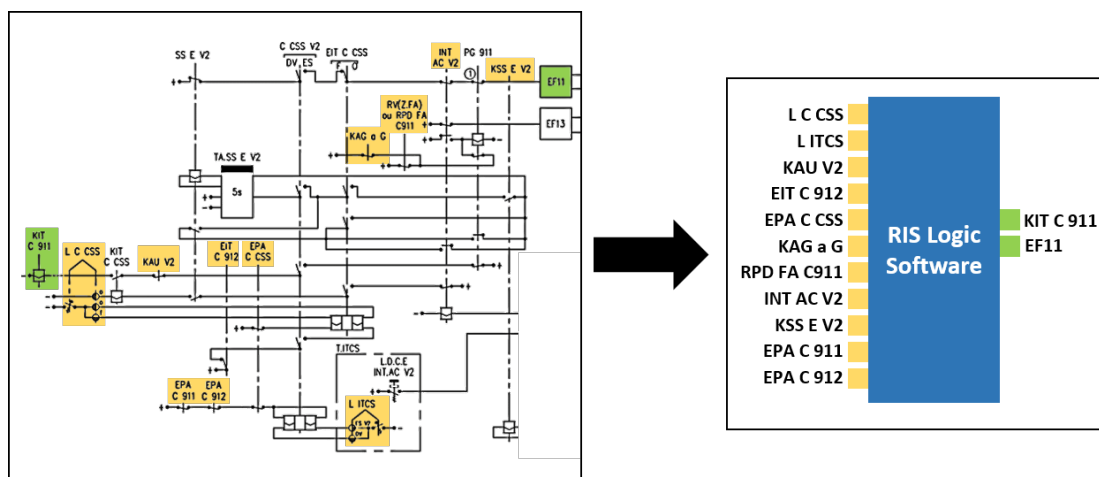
SS E V2

C CSS V2
DV ES

EIT C CSS
F O

INT
AC V2

PG 911

①

KSS E V2

EF11

RV(Z,FA)
ou RPD FA
C911

KAG a G

EF13

TA.SS E V2

5s

KIT
C 911

L C CSS

KIT
C CSS

KAU V2

EIT
C 912

EPA
C CSS

T.ITCS

L.D.C.E
INT.AC V2

EPA
C 911

EPA
C 912

L ITCS

L C CSS
L ITCS
KAU V2
EIT C 912
EPA C CSS
KAG a G
RPD FA C911
INT AC V2
KSS E V2
EPA C 911
EPA C 912

RIS Logic Software

KIT C 911
EF11